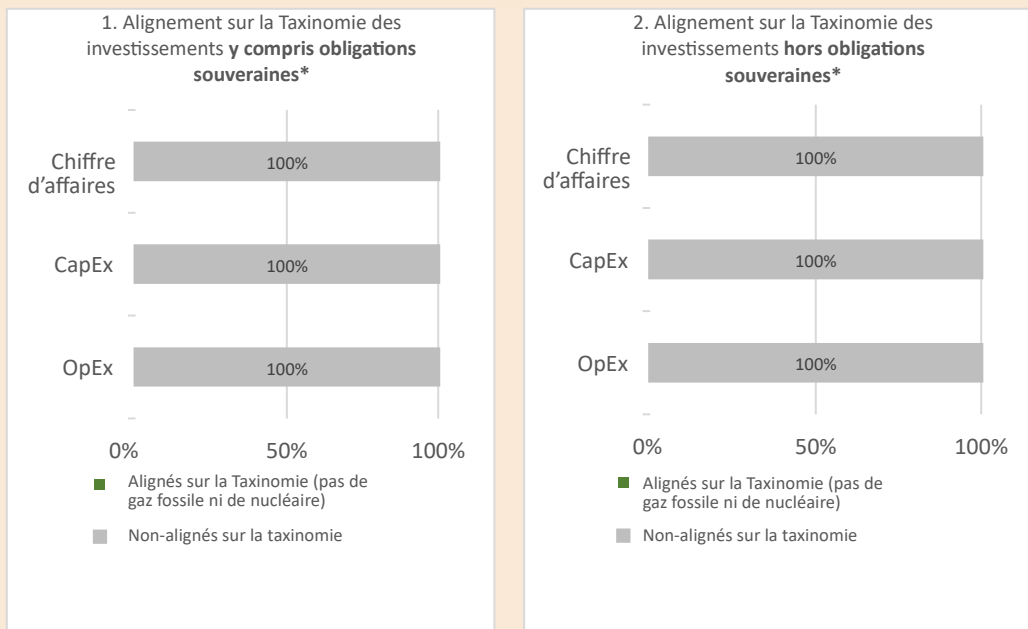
1. Alignement sur la Taxinomie des investissements **y compris obligations souveraines***

Chiffre d'affaires 100%

CapEx 100%

OpEx 100%

0% 50% 100%

Alignés sur la Taxinomie (pas de gaz fossile ni de nucléaire)

Non-alignés sur la taxinomie

2. Alignement sur la Taxinomie des investissements **hors obligations souveraines***

Chiffre d'affaires 100%

CapEx 100%

OpEx 100%

0% 50% 100%

Alignés sur la Taxinomie (pas de gaz fossile ni de nucléaire)

Non-alignés sur la taxinomie